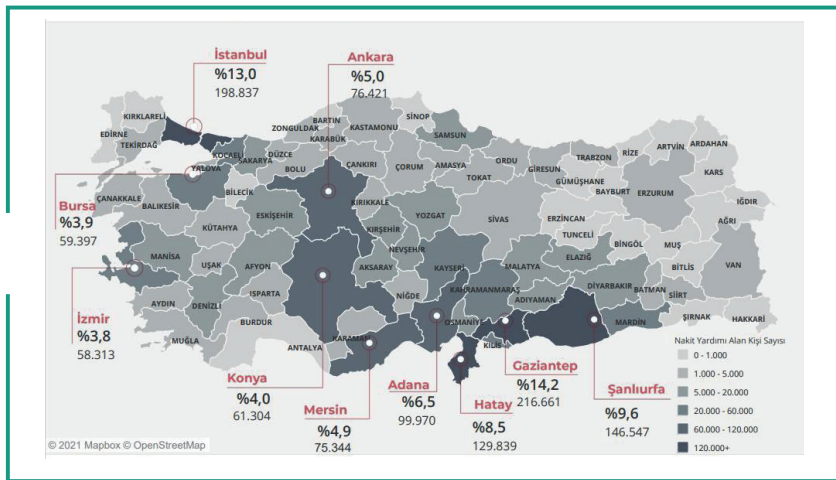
İstanbul
%13,0
198.837

Ankara
%5,0
76.421

Bursa
%3,9
59.397

İzmir
%3,8
58.313

Konya
%4,0
61.304

Mersin
%4,9
75.344

Adana
%6,5
99.970

Hatay
%8,5
129.839

Gaziantep
%14,2
216.661

Şanlıurfa
%9,6
146.547

KIRKLARELİ EDİRNE TEKİRDAĞ ZONGULDAK BARTIN KASTAMONU SİNOP SAMSUN KARABÜK KOCAELİ SAKARYA DÜZCE BOLU ÇANKIRI ÇORUM AMASYA ORDU GİRESUN TRABZON RİZE ARTVİN ARDAHAN KARS GÜMÜŞHANE BAYBURT ERZURUM IĞDIR YALOVA ÇANAKKALE BALIKESİR BİLECİK ESKİŞEHİR KIRIKKALE YOZGAT TOKAT SİVAS ERZİNCAN TUNCELİ AĞRI KÜTAHYA KIRŞEHİR NEVŞEHİR BİNGÖL MUŞ MANİSA UŞAK AFYON AKSARAY KAYSERİ MALATYA ELAZIĞ BİTLİS VAN AYDIN DENİZLİ ISPARTA NİĞDE KAHRAMANMARAŞ ADIYAMAN DİYARBAKIR BATMAN SİİRT MUĞLA BURDUR OSMANİYE ŞIRNAK HAKKARİ ANTALYA KARAMAN KİLİS MARDİN

Nakit Yardımı Alan Kişi Sayısı
0 - 1.000
1.000 - 5.000
5.000 - 20.000
20.000 - 60.000
60.000 - 120.000
120.000+

© 2021 Mapbox © OpenStreetMap